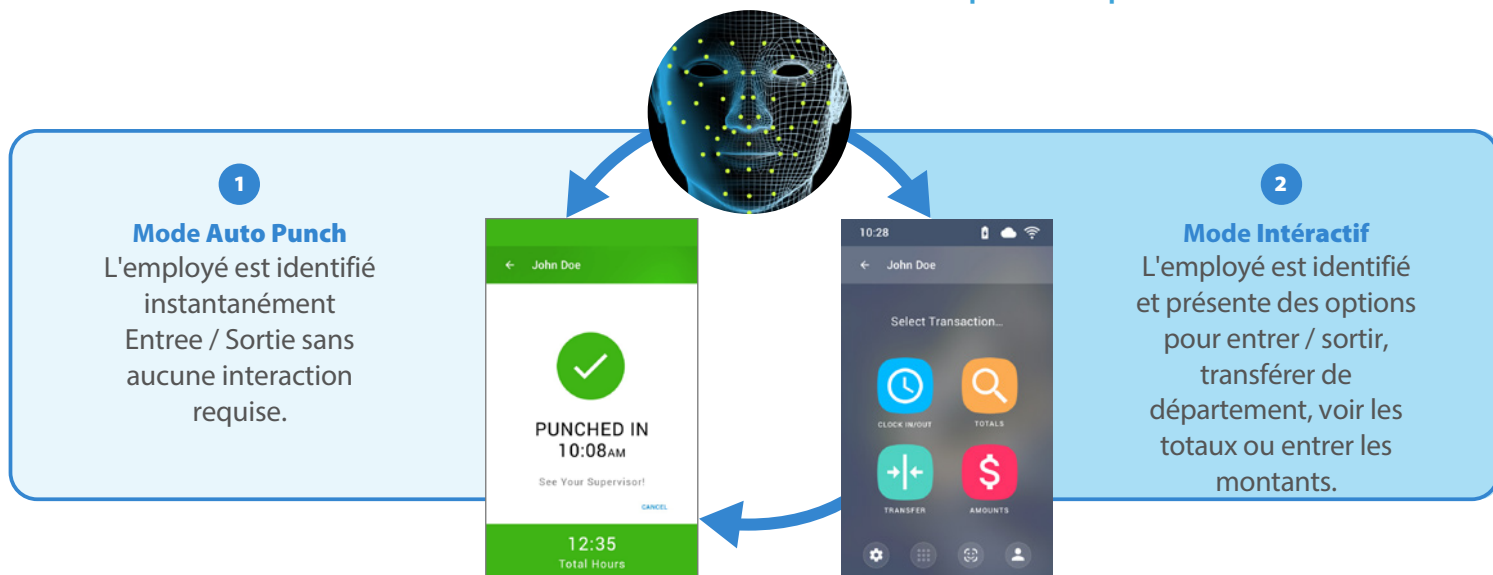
1

Mode Auto Punch
L'employé est identifié instantanément Entree / Sortie sans aucune interaction requise.

← John Doe

PUNCHED IN
10:08AM

See Your Supervisor!

CANCEL

12:35
Total Hours

10:28

← John Doe

Select Transaction...

CLOCK IN/OUT

TOTALS

TRANSFER

AMOUNTS

2

Mode Intéractif
L'employé est identifié et présente des options pour entrer / sortir, transférer de département, voir les totaux ou entrer les montants.